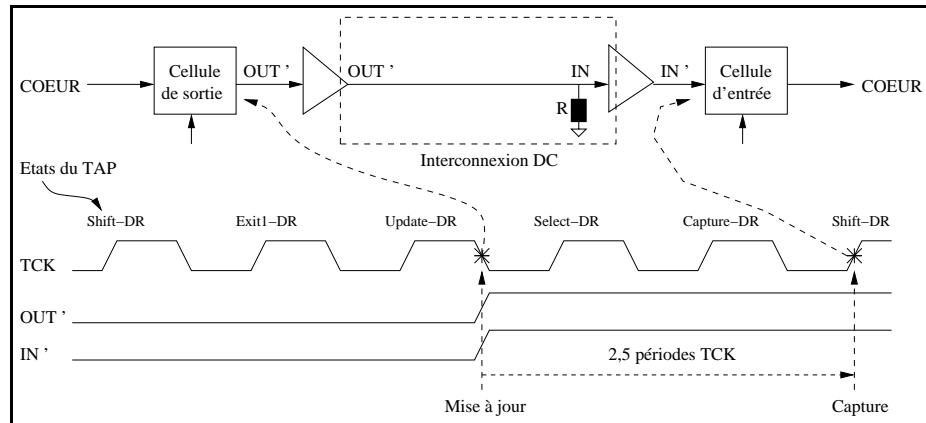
COEUR

Cellule de sortie

OUT '

OUT '

IN

R

IN '

Cellule d'entrée

COEUR

Interconnexion DC

Etats du TAP

Shift–DR

Exit1–DR

Update–DR

Select–DR

Capture–DR

Shift–DR

TCK

OUT '

IN '

2,5 périodes TCK

Mise à jour

Capture